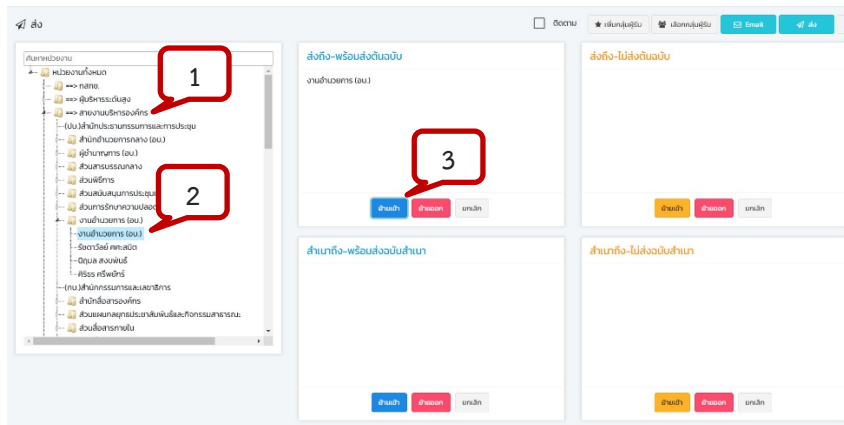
ส่ง

ติดตาม ★ เพิ่มกลุ่มผู้รับ เลือกกลุ่มผู้รับ Email ส่ง

ค้นหาหน่วยงาน
หน่วยงานทั้งหมด
==> กสทช.
==> ผู้บริหารระดับสูง
==> สายงานบริหารองค์กร
(ปบ.)สำนักประธานกรรมการและการประชุม
สำนักอำนวยการกลาง (อบ.)
ผู้อำนวยการ (อบ.)
ส่วนสารบรรณกลาง
ส่วนพิธีการ
ส่วนสนับสนุนการประชุม
ส่วนการรักษาความปลอด
งานอำนวยการ (อบ.)
งานอำนวยการ (อบ.)
รัชดาวัลย์ คณะสมิต
ปิฎมล สงขพันธ์
ศิริรร ศรีพยัคฆ์
(กบ.)สำนักกรรมการและเลขาธิการ
สำนักสื่อสารองค์กร
ส่วนแผนกลยุทธ์ประชาสัมพันธ์และกิจกรรมสาธารณะ
ส่วนสื่อสารภายใน

1

2

3

ส่งถึง-พร้อมส่งต้นฉบับ
งานอำนวยการ (อบ.)
ย้ายเข้า ย้ายออก ยกเลิก

ส่งถึง-ไม่ส่งต้นฉบับ
ย้ายเข้า ย้ายออก ยกเลิก

สำเนาถึง-พร้อมส่งฉบับสำเนา
ย้ายเข้า ย้ายออก ยกเลิก

สำเนาถึง-ไม่ส่งฉบับสำเนา
ย้ายเข้า ย้ายออก ยกเลิก